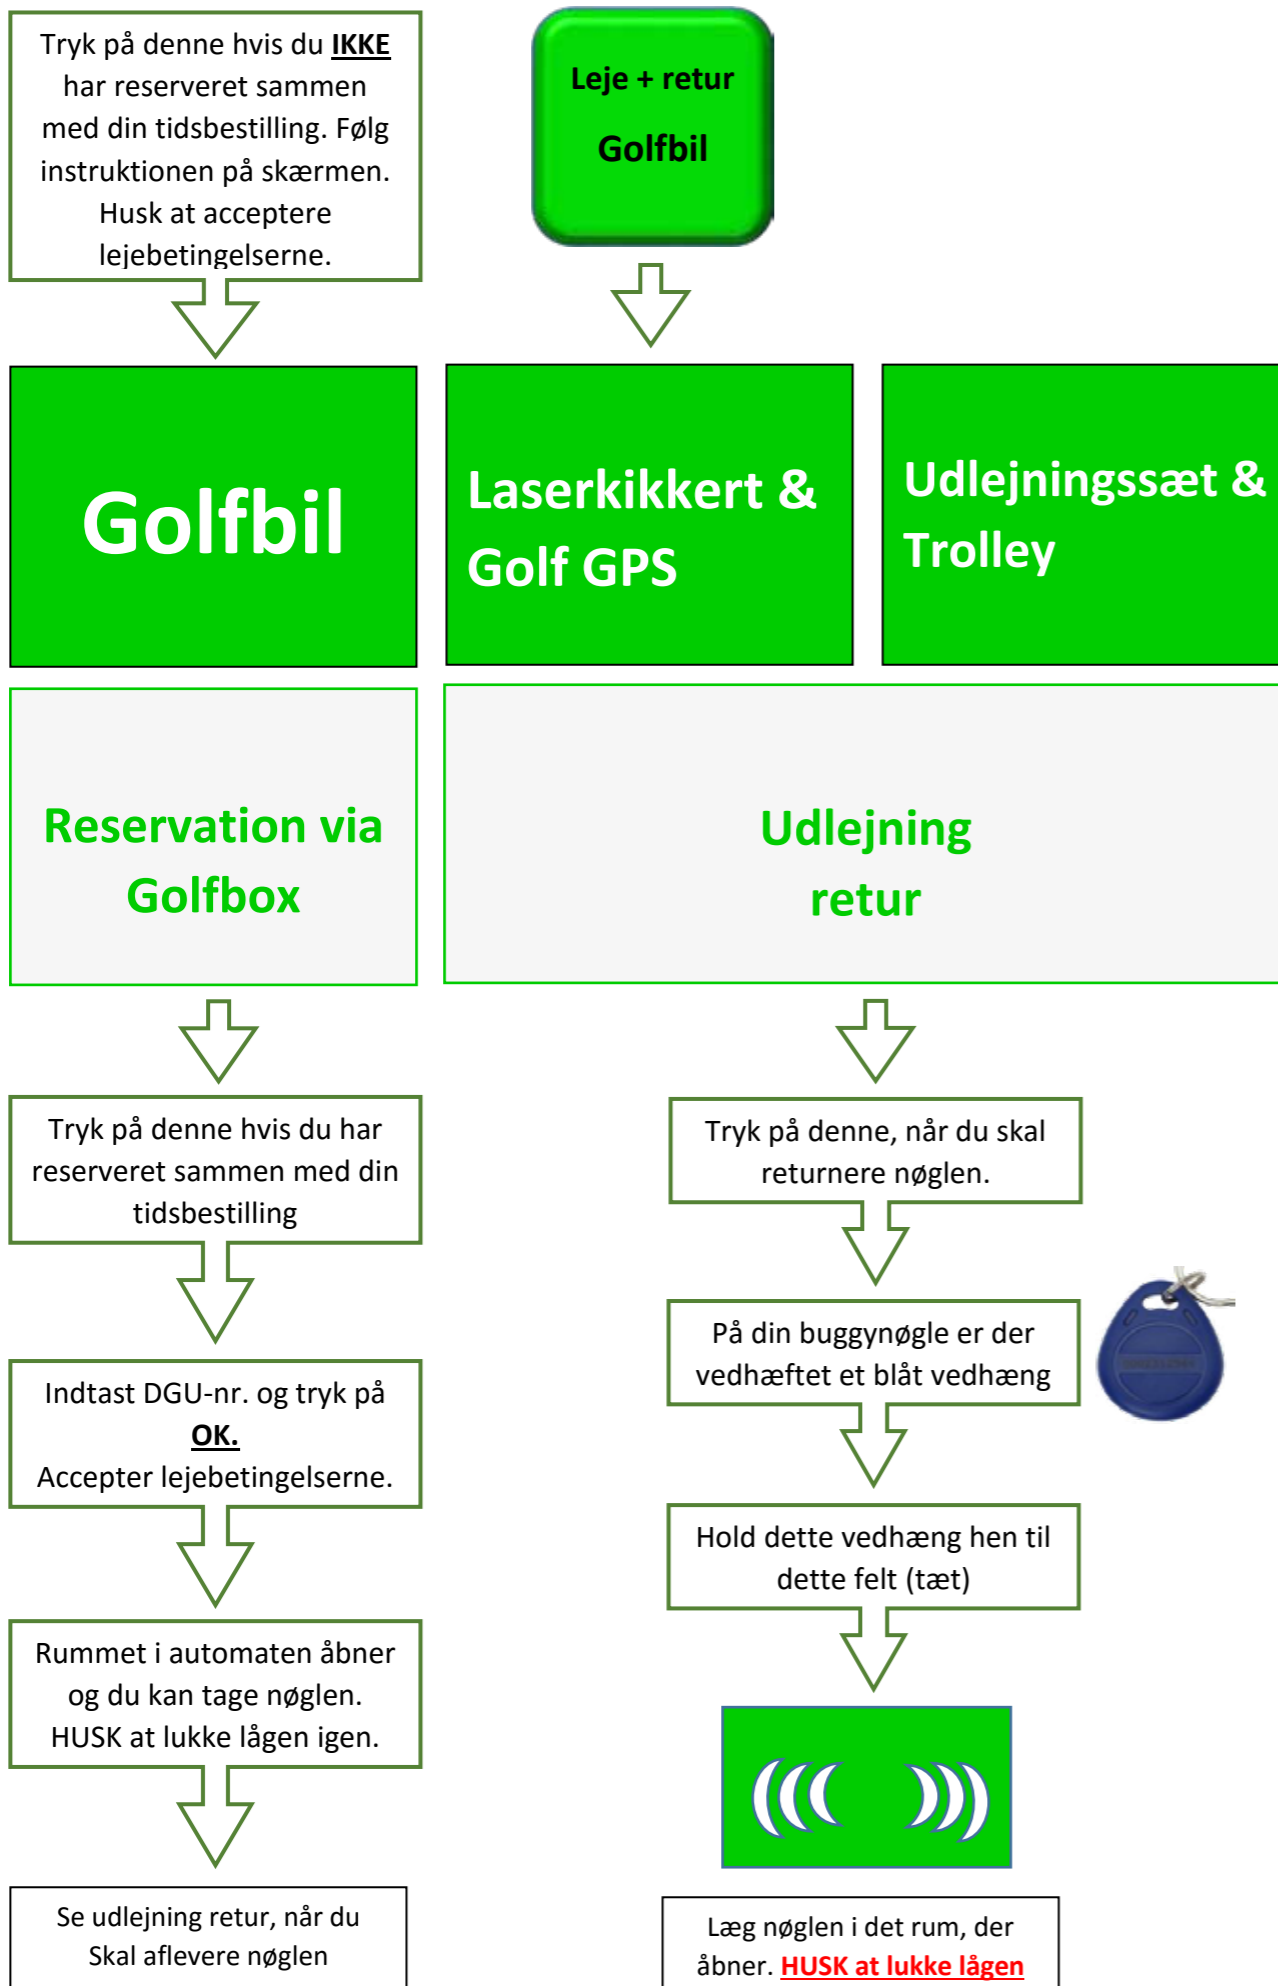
Tryk på denne hvis du **IKKE** har reserveret sammen med din tidsbestilling. Følg instruktionen på skærmen. Husk at acceptere lejebetingelserne.

Leje + retur

Golfbil

Golfbil

Laserkikkert & Golf GPS

Udlejningssæt & Trolley

Reservation via Golfbox

Udlejning retur

Tryk på denne hvis du har reserveret sammen med din tidsbestilling

Indtast DGU-nr. og tryk på **OK.**
Accepter lejebetingelserne.

Rummet i automaten åbner og du kan tage nøglen. HUSK at lukke lågen igen.

Se udlejning retur, når du Skal aflevere nøglen

Tryk på denne, når du skal returnere nøglen.

På din buggynøgle er der vedhæftet et blåt vedhæng

Hold dette vedhæng hen til dette felt (tæt)

Læg nøglen i det rum, der åbner. **HUSK at lukke lågen**